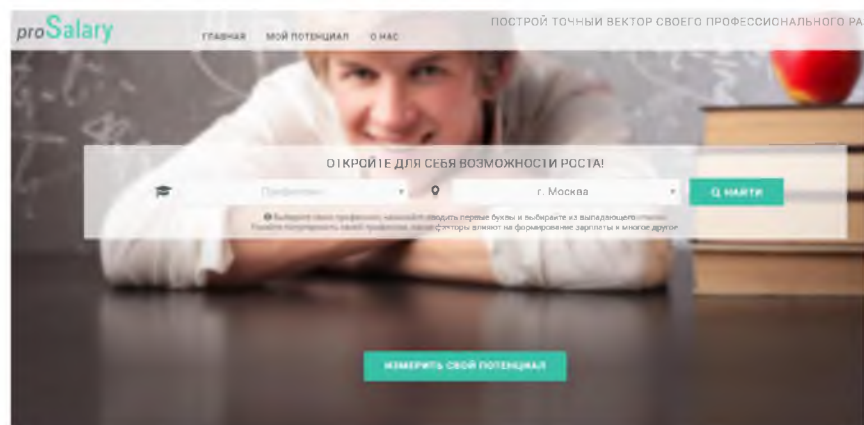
proSalary

ГЛАВНАЯ МОЙ ПОТЕНЦИАЛ О НАС

ПОСТРОЙ ТОЧНЫЙ ВЕКТОР СВОЕГО ПРОФЕССИОНАЛЬНОГО РА

ОТКРОЙТЕ ДЛЯ СЕБЯ ВОЗМОЖНОСТИ РОСТА!

Профессия

г. Москва

НАЙТИ

Выберите свою профессию, начинайте вводить первые буквы и выбирайте из выпадающего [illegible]
Узнайте популярность своей профессии, какие факторы влияют на формирование зарплаты и многое другое

ИЗМЕРИТЬ СВОЙ ПОТЕНЦИАЛ